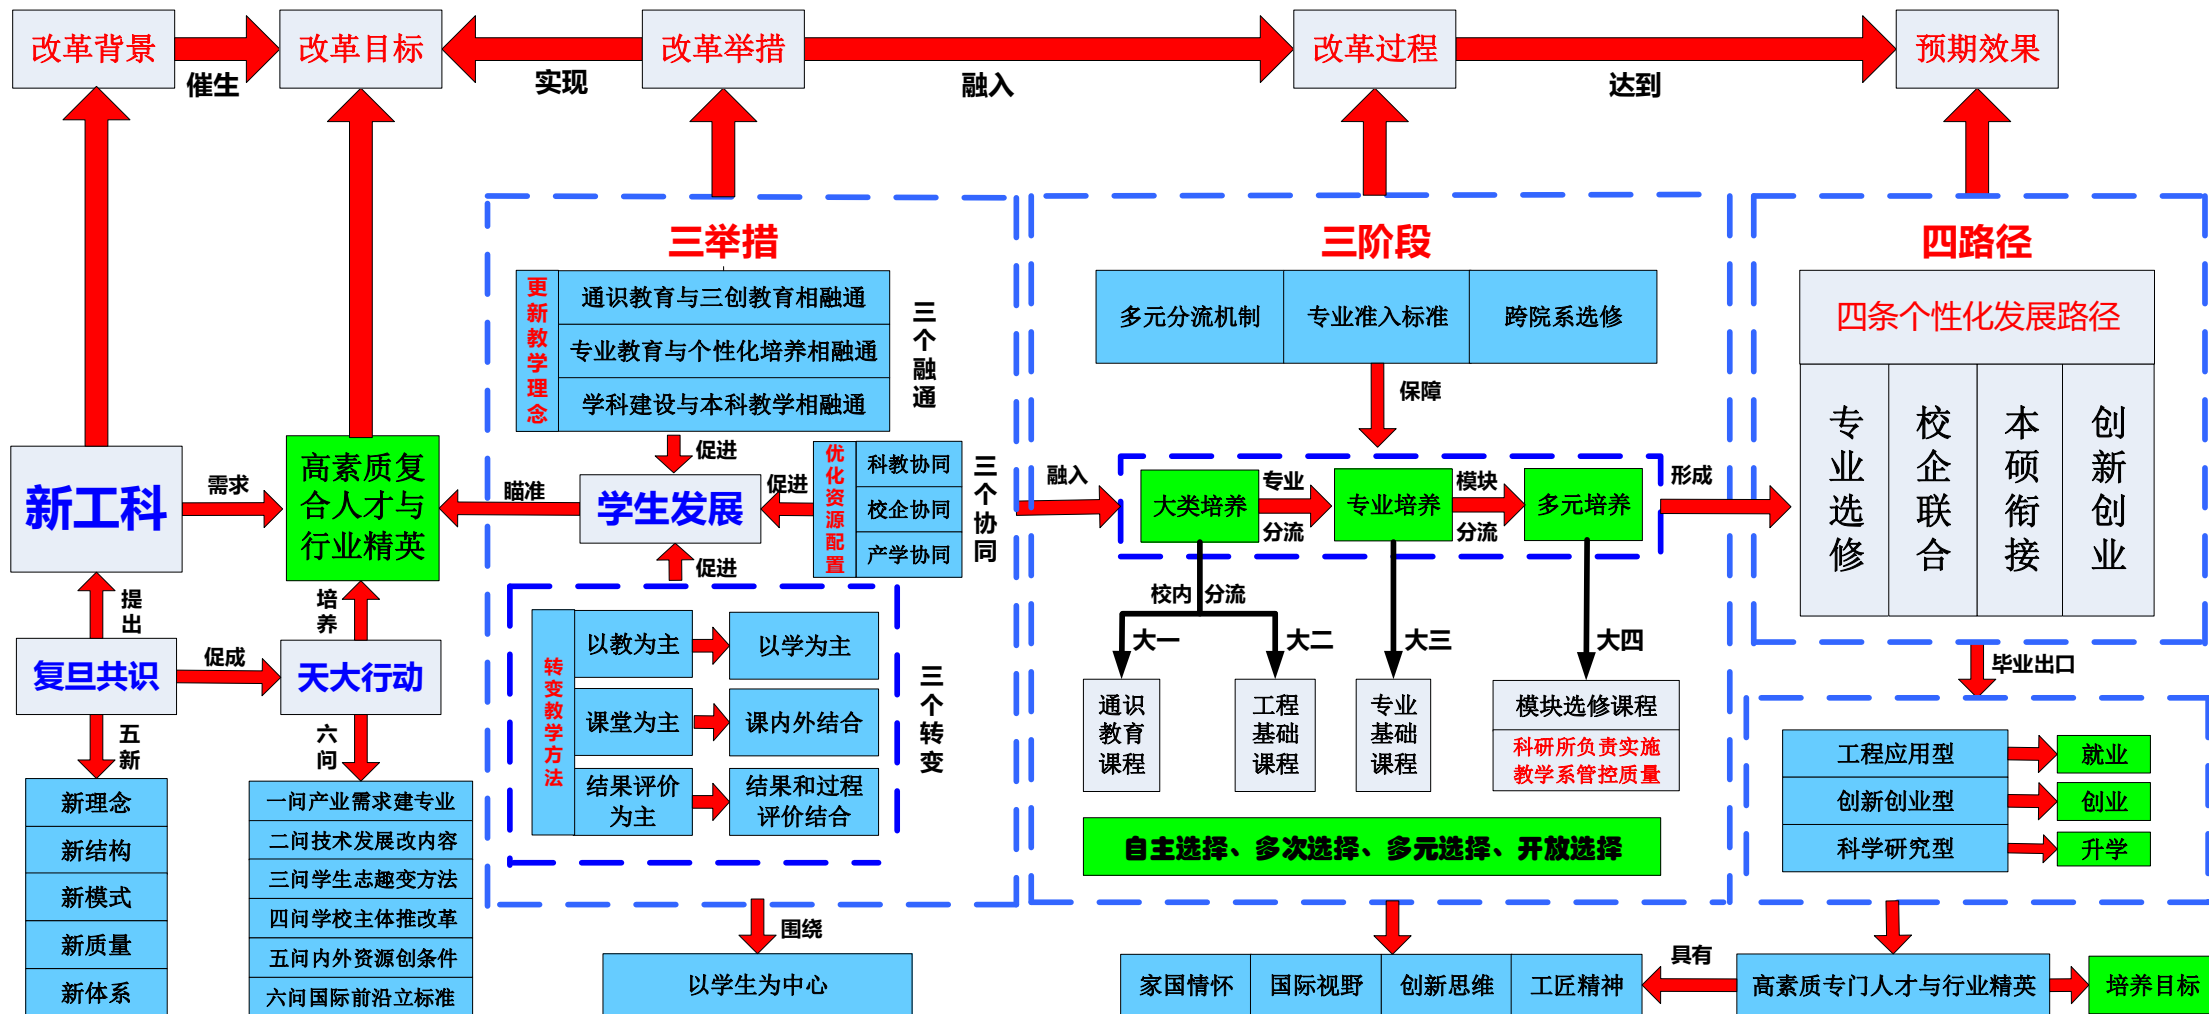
改革背景
催生
改革目标
实现
改革举措
融入
改革过程
达到
预期效果

三举措
更新教学理念
通识教育与三创教育相融通
专业教育与个性化培养相融通
学科建设与本科教学相融通
三个融通
促进
学生发展
促进
优化资源配置
科教协同
校企协同
产学协同
三个协同
促进
转变教学方法
以教为主
以学为主
课堂为主
课内外结合
结果评价为主
结果和过程评价结合
三个转变
围绕
以学生为中心

新工科
需求
高素质复合人才与行业精英
瞄准
提出
复旦共识
促成
天大行动
培养
五新
新理念
新结构
新模式
新质量
新体系
六问
一问产业需求建专业
二问技术发展改内容
三问学生志趣变方法
四问学校主体推改革
五问内外资源创条件
六问国际前沿立标准

三阶段
多元分流机制
专业准入标准
跨院系选修
保障
融入
大类培养
专业
分流
专业培养
模块
分流
多元培养
形成
校内
分流
大一
大二
大三
大四
通识教育课程
工程基础课程
专业基础课程
模块选修课程
科研所负责实施
教学系管控质量
自主选择、多次选择、多元选择、开放选择

四路径
四条个性化发展路径
专业选修
校企联合
本硕衔接
创新创业
毕业出口
工程应用型
就业
创新创业型
创业
科学研究型
升学

家国情怀
国际视野
创新思维
工匠精神
具有
高素质专门人才与行业精英
培养目标